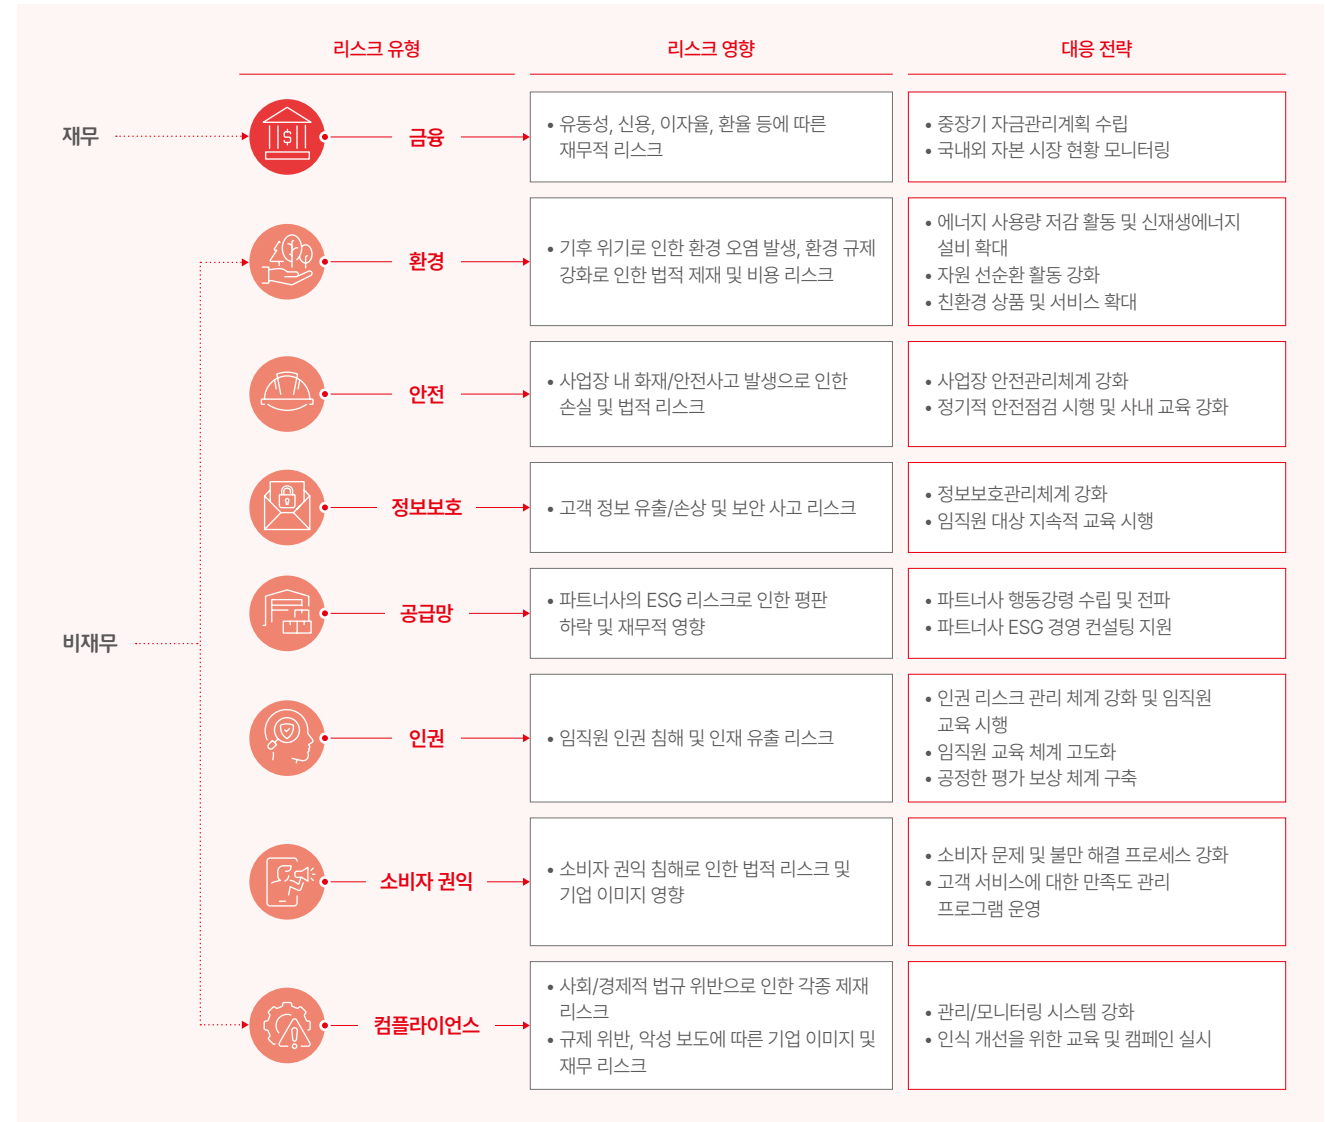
리스크 유형

리스크 영향

대응 전략

재무

금융

• 유동성, 신용, 이자율, 환율 등에 따른 재무적 리스크

• 중장기 자금관리계획 수립
• 국내외 자본 시장 현황 모니터링

환경

• 기후 위기로 인한 환경 오염 발생, 환경 규제 강화로 인한 법적 제재 및 비용 리스크

• 에너지 사용량 저감 활동 및 신재생에너지 설비 확대
• 자원 선순환 활동 강화
• 친환경 상품 및 서비스 확대

안전

• 사업장 내 화재/안전사고 발생으로 인한 손실 및 법적 리스크

• 사업장 안전관리체계 강화
• 정기적 안전점검 시행 및 사내 교육 강화

정보보호

• 고객 정보 유출/손상 및 보안 사고 리스크

• 정보보호관리체계 강화
• 임직원 대상 지속적 교육 시행

비재무

공급망

• 파트너사의 ESG 리스크로 인한 평판 하락 및 재무적 영향

• 파트너사 행동강령 수립 및 전파
• 파트너사 ESG 경영 컨설팅 지원

인권

• 임직원 인권 침해 및 인재 유출 리스크

• 인권 리스크 관리 체계 강화 및 임직원 교육 시행
• 임직원 교육 체계 고도화
• 공정한 평가 보상 체계 구축

소비자 권익

• 소비자 권익 침해로 인한 법적 리스크 및 기업 이미지 영향

• 소비자 문제 및 불만 해결 프로세스 강화
• 고객 서비스에 대한 만족도 관리 프로그램 운영

컴플라이언스

• 사회/경제적 법규 위반으로 인한 각종 제재 리스크
• 규제 위반, 악성 보도에 따른 기업 이미지 및 재무 리스크

• 관리/모니터링 시스템 강화
• 인식 개선을 위한 교육 및 캠페인 실시